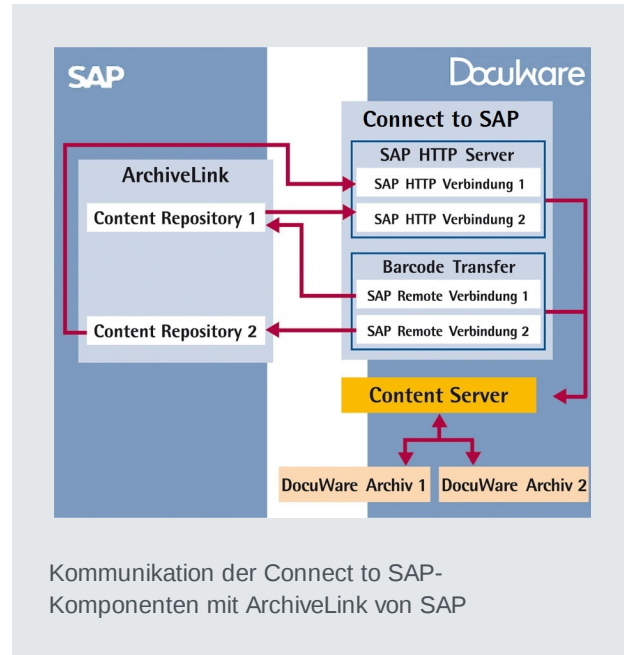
SAP

DocuWare

Connect to SAP

ArchiveLink

Content Repository 1

Content Repository 2

SAP HTTP Server

SAP HTTP Verbindung 1

SAP HTTP Verbindung 2

Barcode Transfer

SAP Remote Verbindung 1

SAP Remote Verbindung 2

Content Server

DocuWare Archiv 1

DocuWare Archiv 2

Kommunikation der Connect to SAP-Komponenten mit ArchiveLink von SAP